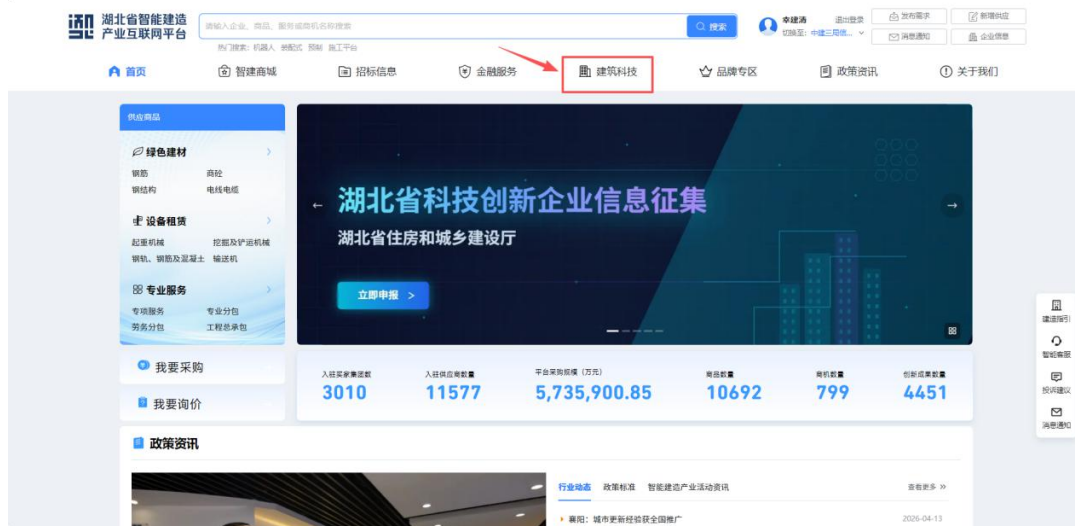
湖北省智能建造
产业互联网平台

请输入企业、商品、服务或商机名称搜索
搜索
热门搜索：机器人 装配式 预制 施工平台

幸建涛 退出登录
切换至：中建三局信... 
发布需求
新增供应
消息通知
企业信息

首页
智建商城
招标信息
金融服务
建筑科技
品牌专区
政策资讯
关于我们

供应商品
绿色建材
钢筋 商砼
钢结构 电线电缆
设备租赁
起重机械 挖掘及铲运机械
钢轨、钢筋及混凝土 输送机
专业服务
专项服务 专业分包
劳务分包 工程总承包

湖北省科技创新企业信息征集
湖北省住房和城乡建设厅
立即申报 >

我要采购
我要询价

入驻采购单位数 3010
入驻供应商数量 11577
平台采购规模（万元） 5,735,900.85
商品数量 10692
商机数量 799
创新成果数量 4451

建造指引
智能客服
投诉建议
消息通知

政策资讯
行业动态 政策标准 智能建造产业活动资讯
查看更多 >>
襄阳：城市更新经验获全国推广
2026-04-13